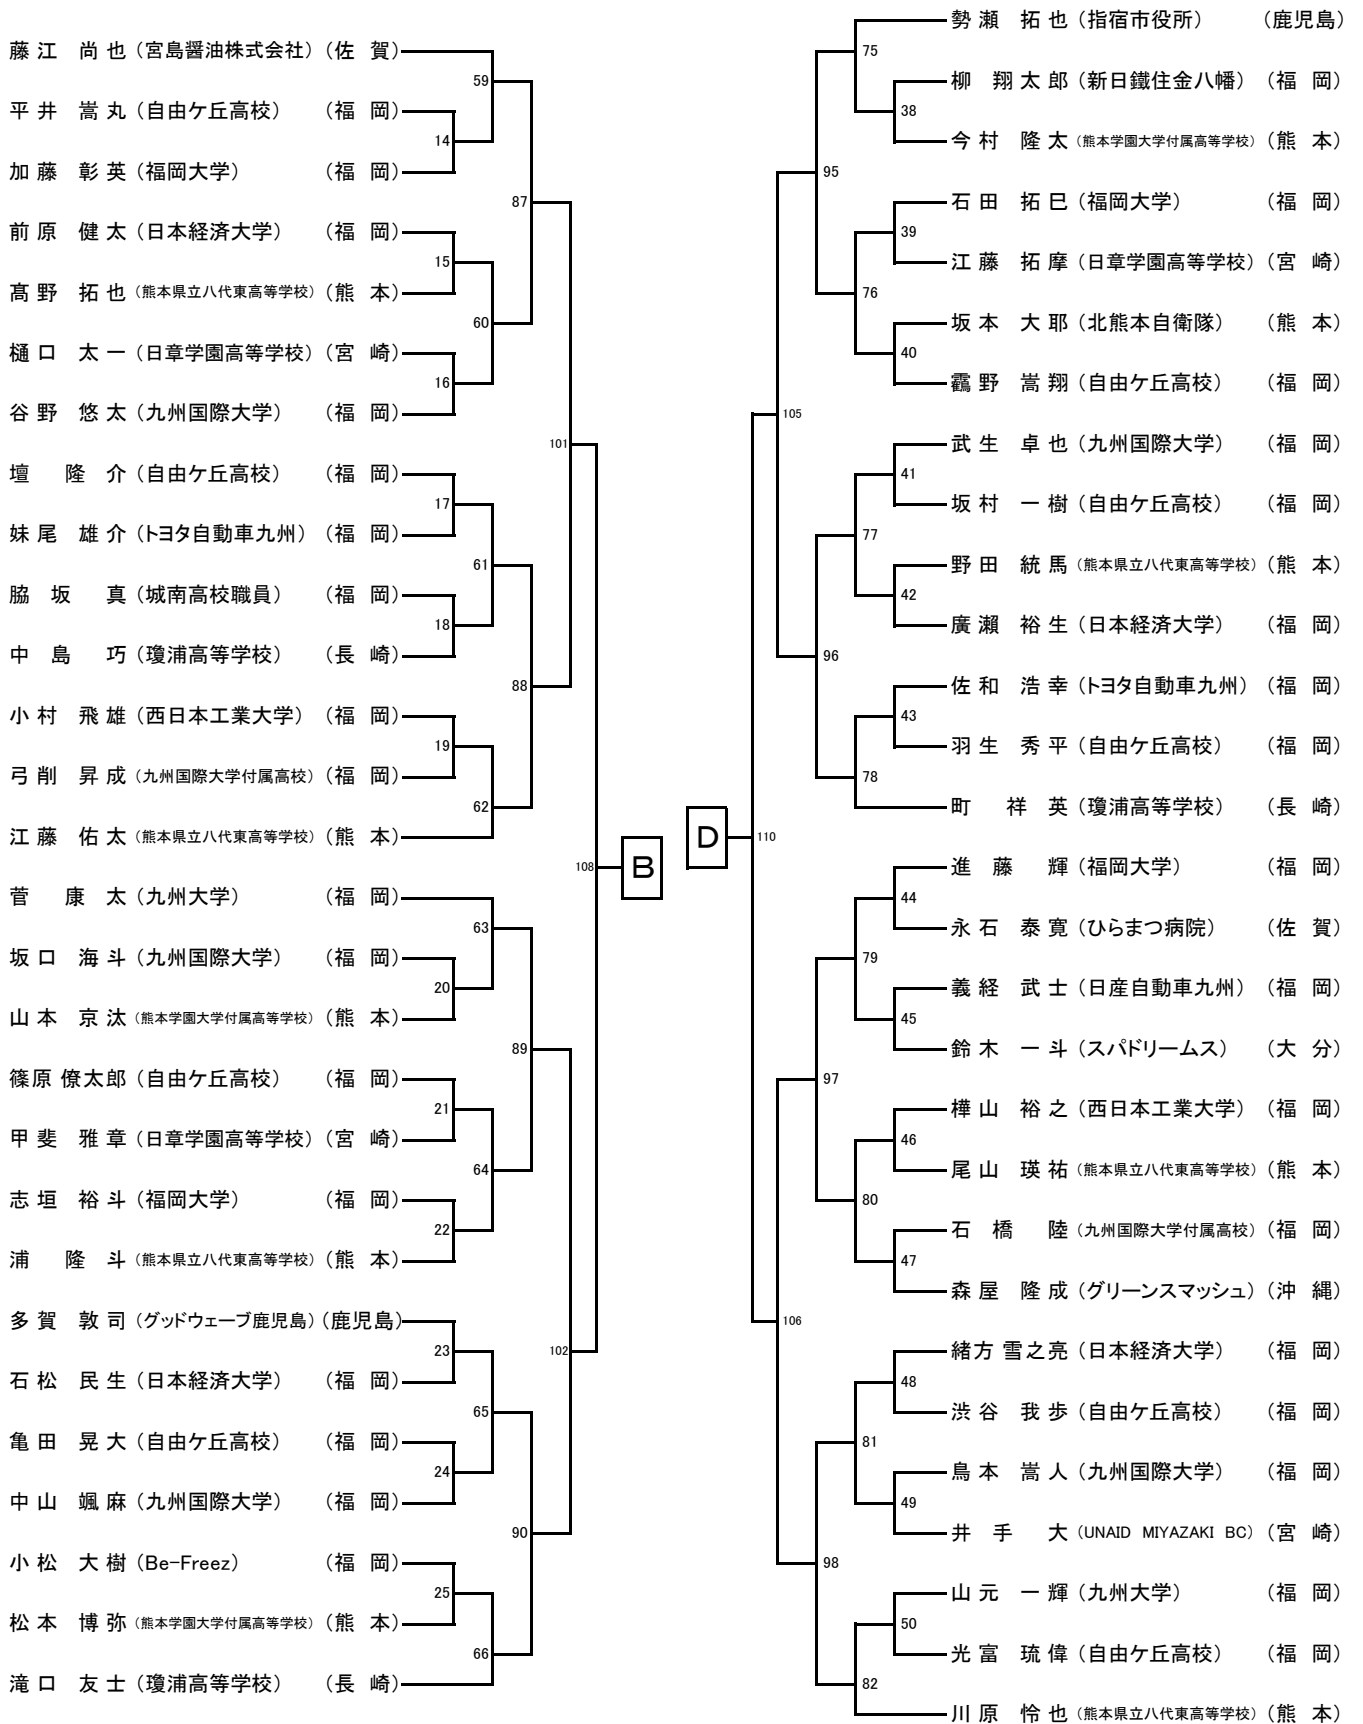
藤江　尚也（宮島醤油株式会社）（佐　賀）
平井　嵩丸（自由ケ丘高校）（福　岡）
加藤　彰英（福岡大学）（福　岡）
前原　健太（日本経済大学）（福　岡）
髙野　拓也（熊本県立八代東高等学校）（熊　本）
樋口　太一（日章学園高等学校）（宮　崎）
谷野　悠太（九州国際大学）（福　岡）
壇　隆介（自由ケ丘高校）（福　岡）
妹尾　雄介（トヨタ自動車九州）（福　岡）
脇坂　真（城南高校職員）（福　岡）
中島　巧（瓊浦高等学校）（長　崎）
小村　飛雄（西日本工業大学）（福　岡）
弓削　昇成（九州国際大学付属高校）（福　岡）
江藤　佑太（熊本県立八代東高等学校）（熊　本）
菅　康太（九州大学）（福　岡）
坂口　海斗（九州国際大学）（福　岡）
山本　京汰（熊本学園大学付属高等学校）（熊　本）
篠原　僚太郎（自由ケ丘高校）（福　岡）
甲斐　雅章（日章学園高等学校）（宮　崎）
志垣　裕斗（福岡大学）（福　岡）
浦　隆斗（熊本県立八代東高等学校）（熊　本）
多賀　敦司（グッドウェーブ鹿児島）（鹿児島）
石松　民生（日本経済大学）（福　岡）
亀田　晃大（自由ケ丘高校）（福　岡）
中山　颯麻（九州国際大学）（福　岡）
小松　大樹（Be-Freez）（福　岡）
松本　博弥（熊本学園大学付属高等学校）（熊　本）
滝口　友士（瓊浦高等学校）（長　崎）

59
14
87
15
60
16
101
17
61
18
88
19
62
108
63
20
89
21
64
22
102
23
65
24
90
25
66

B
D

110
105
75
38
95
39
76
40
41
77
42
96
43
78
44
79
45
97
46
80
47
106
48
81
49
98
50
82

勢瀬　拓也（指宿市役所）（鹿児島）
柳　翔太郎（新日鐵住金八幡）（福　岡）
今村　隆太（熊本学園大学付属高等学校）（熊　本）
石田　拓巳（福岡大学）（福　岡）
江藤　拓摩（日章学園高等学校）（宮　崎）
坂本　大耶（北熊本自衛隊）（熊　本）
靍野　嵩翔（自由ケ丘高校）（福　岡）
武生　卓也（九州国際大学）（福　岡）
坂村　一樹（自由ケ丘高校）（福　岡）
野田　統馬（熊本県立八代東高等学校）（熊　本）
廣瀬　裕生（日本経済大学）（福　岡）
佐和　浩幸（トヨタ自動車九州）（福　岡）
羽生　秀平（自由ケ丘高校）（福　岡）
町　祥英（瓊浦高等学校）（長　崎）
進藤　輝（福岡大学）（福　岡）
永石　泰寛（ひらまつ病院）（佐　賀）
義経　武士（日産自動車九州）（福　岡）
鈴木　一斗（スパドリームス）（大　分）
樺山　裕之（西日本工業大学）（福　岡）
尾山　瑛祐（熊本県立八代東高等学校）（熊　本）
石橋　陸（九州国際大学付属高校）（福　岡）
森屋　隆成（グリーンスマッシュ）（沖　縄）
緒方　雪之亮（日本経済大学）（福　岡）
渋谷　我歩（自由ケ丘高校）（福　岡）
鳥本　嵩人（九州国際大学）（福　岡）
井手　大（UNAID MIYAZAKI BC）（宮　崎）
山元　一輝（九州大学）（福　岡）
光富　琉偉（自由ケ丘高校）（福　岡）
川原　怜也（熊本県立八代東高等学校）（熊　本）